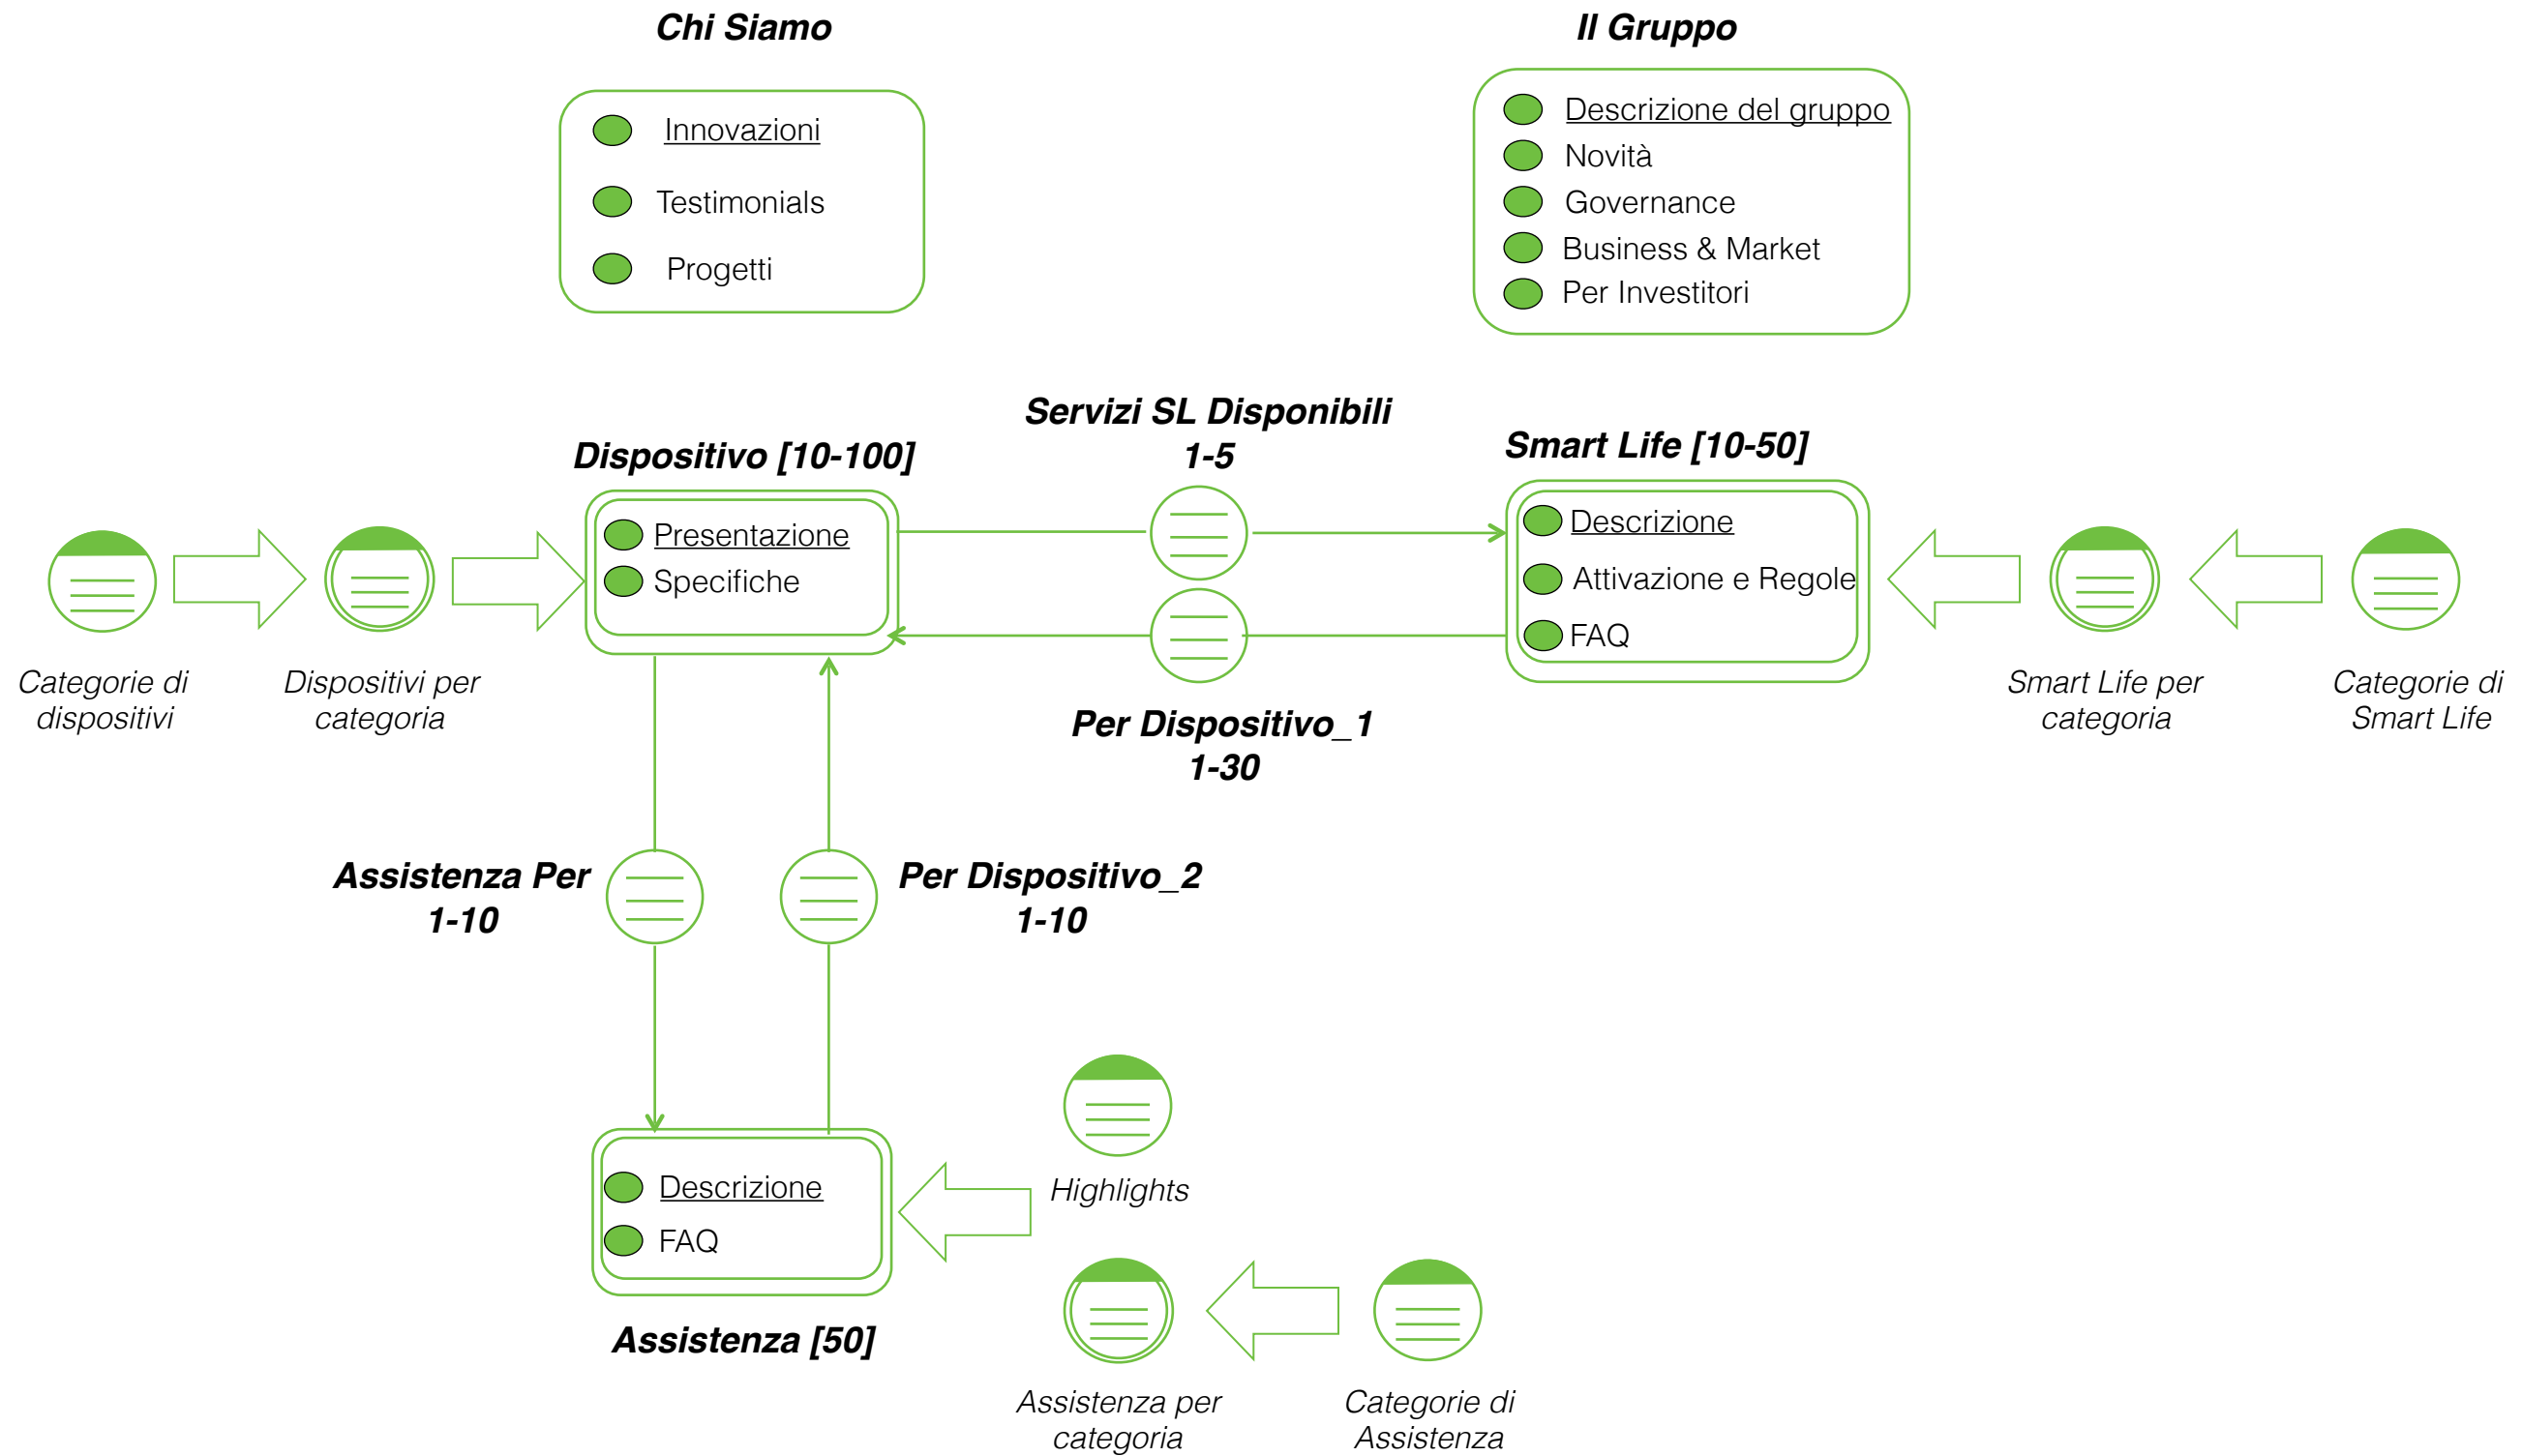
Chi Siamo

Innovazioni
Testimonials
Progetti

Il Gruppo

Descrizione del gruppo
Novità
Governance
Business & Market
Per Investitori

Servizi SL Disponibili
1-5

Dispositivo [10-100]

Presentazione
Specifiche

Smart Life [10-50]

Descrizione
Attivazione e Regole
FAQ

Categorie di dispositivi

Dispositivi per categoria

Smart Life per categoria

Categorie di Smart Life

Per Dispositivo_1
1-30

Assistenza Per
1-10

Per Dispositivo_2
1-10

Highlights

Descrizione
FAQ

Assistenza [50]

Assistenza per categoria

Categorie di Assistenza